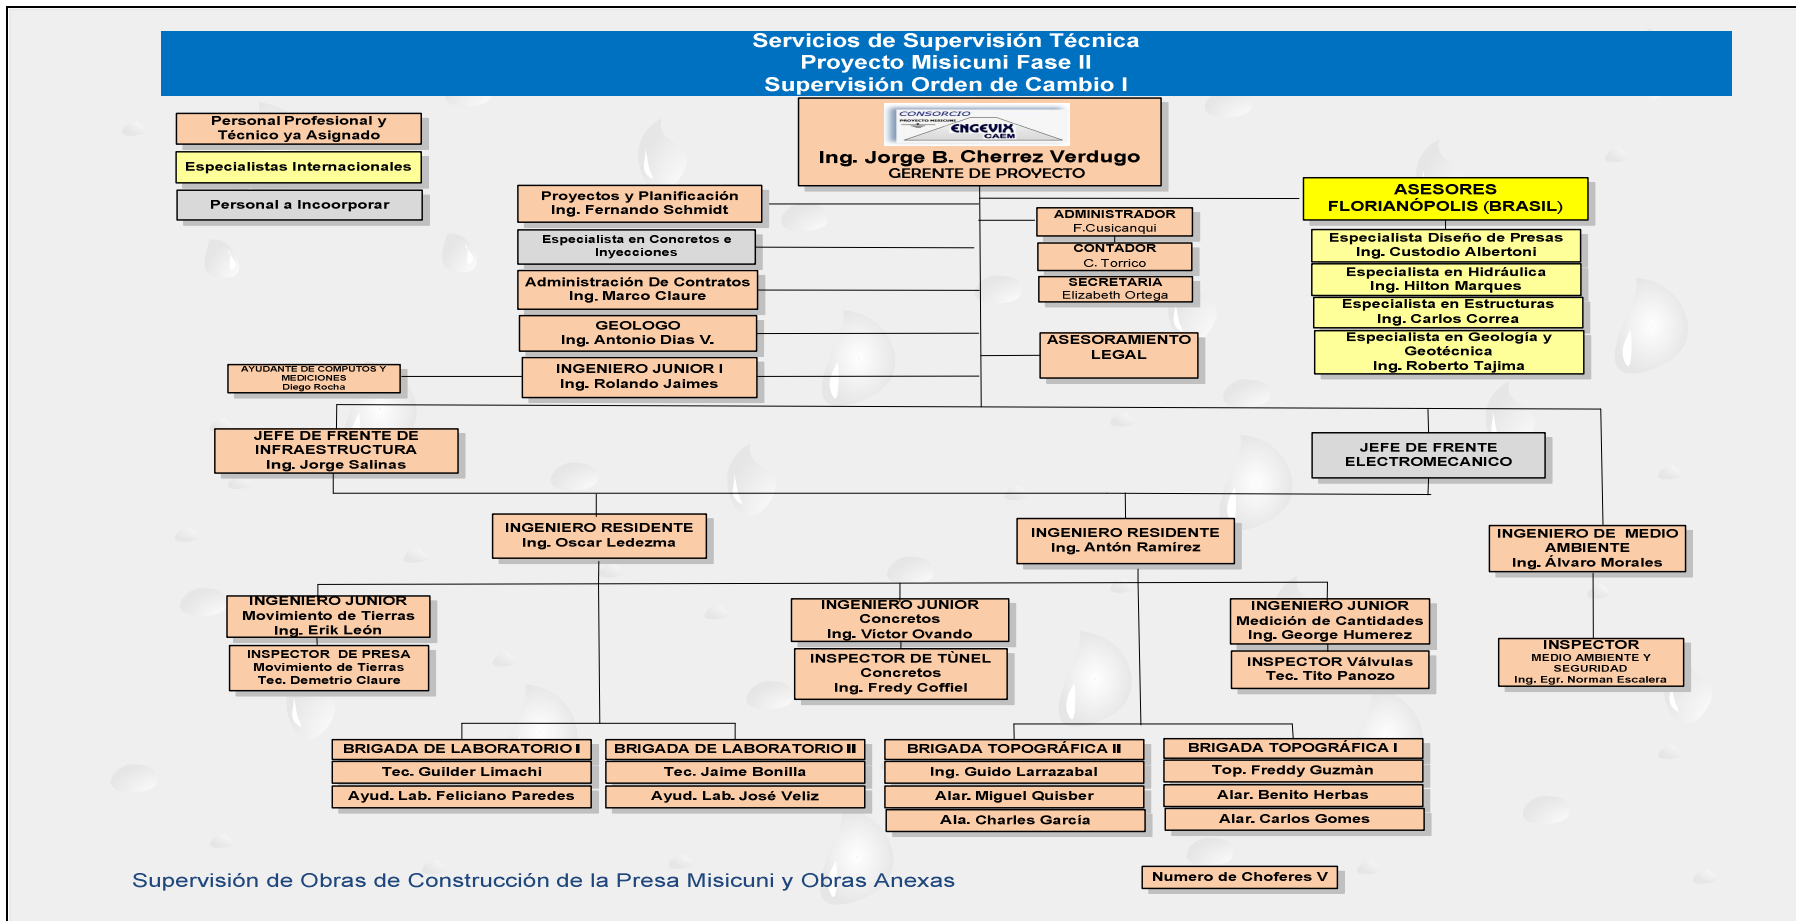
Servicios de Supervisión Técnica
Proyecto Misicuni Fase II
Supervisión Orden de Cambio I

Personal Profesional y Técnico ya Asignado

Especialistas Internacionales

Personal a Incoorporar

CONSORCIO
ENGEVIX
CAEM
Ing. Jorge B. Cherrez Verdugo
GERENTE DE PROYECTO

ASESORES
FLORIANÓPOLIS (BRASIL)

Proyectos y Planificación
Ing. Fernando Schmidt

Especialista en Concretos e Inyecciones

Administración De Contratos
Ing. Marco Claure

GEOLOGO
Ing. Antonio Dias V.

AYUDANTE DE COMPUTOS Y MEDICIONES
Diego Rocha

INGENIERO JUNIOR I
Ing. Rolando Jaimes

ADMINISTRADOR
F.Cusicanqui

CONTADOR
C. Torrico

SECRETARIA
Elizabeth Ortega

ASESORAMIENTO LEGAL

Especialista Diseño de Presas
Ing. Custodio Albertoni

Especialista en Hidráulica
Ing. Hilton Marques

Especialista en Estructuras
Ing. Carlos Correa

Especialista en Geología y Geotécnica
Ing. Roberto Tajima

JEFE DE FRENTE DE INFRAESTRUCTURA
Ing. Jorge Salinas

JEFE DE FRENTE ELECTROMECANICO

INGENIERO RESIDENTE
Ing. Oscar Ledezma

INGENIERO RESIDENTE
Ing. Antón Ramírez

INGENIERO DE MEDIO AMBIENTE
Ing. Álvaro Morales

INGENIERO JUNIOR
Movimiento de Tierras
Ing. Erik León

INSPECTOR DE PRESA
Movimiento de Tierras
Tec. Demetrio Claure

INGENIERO JUNIOR
Concretos
Ing. Víctor Ovando

INSPECTOR DE TÙNEL
Concretos
Ing. Fredy Coffiel

INGENIERO JUNIOR
Medición de Cantidades
Ing. George Humerez

INSPECTOR Válvulas
Tec. Tito Panozo

INSPECTOR
MEDIO AMBIENTE Y SEGURIDAD
Ing. Egr. Norman Escalera

BRIGADA DE LABORATORIO I
Tec. Guilder Limachi
Ayud. Lab. Feliciano Paredes

BRIGADA DE LABORATORIO II
Tec. Jaime Bonilla
Ayud. Lab. José Veliz

BRIGADA TOPOGRÁFICA II
Ing. Guido Larrazabal
Alar. Miguel Quisber
Ala. Charles García

BRIGADA TOPOGRÁFICA I
Top. Freddy Guzmàn
Alar. Benito Herbas
Alar. Carlos Gomes

Supervisión de Obras de Construcción de la Presa Misicuni y Obras Anexas

Numero de Choferes V